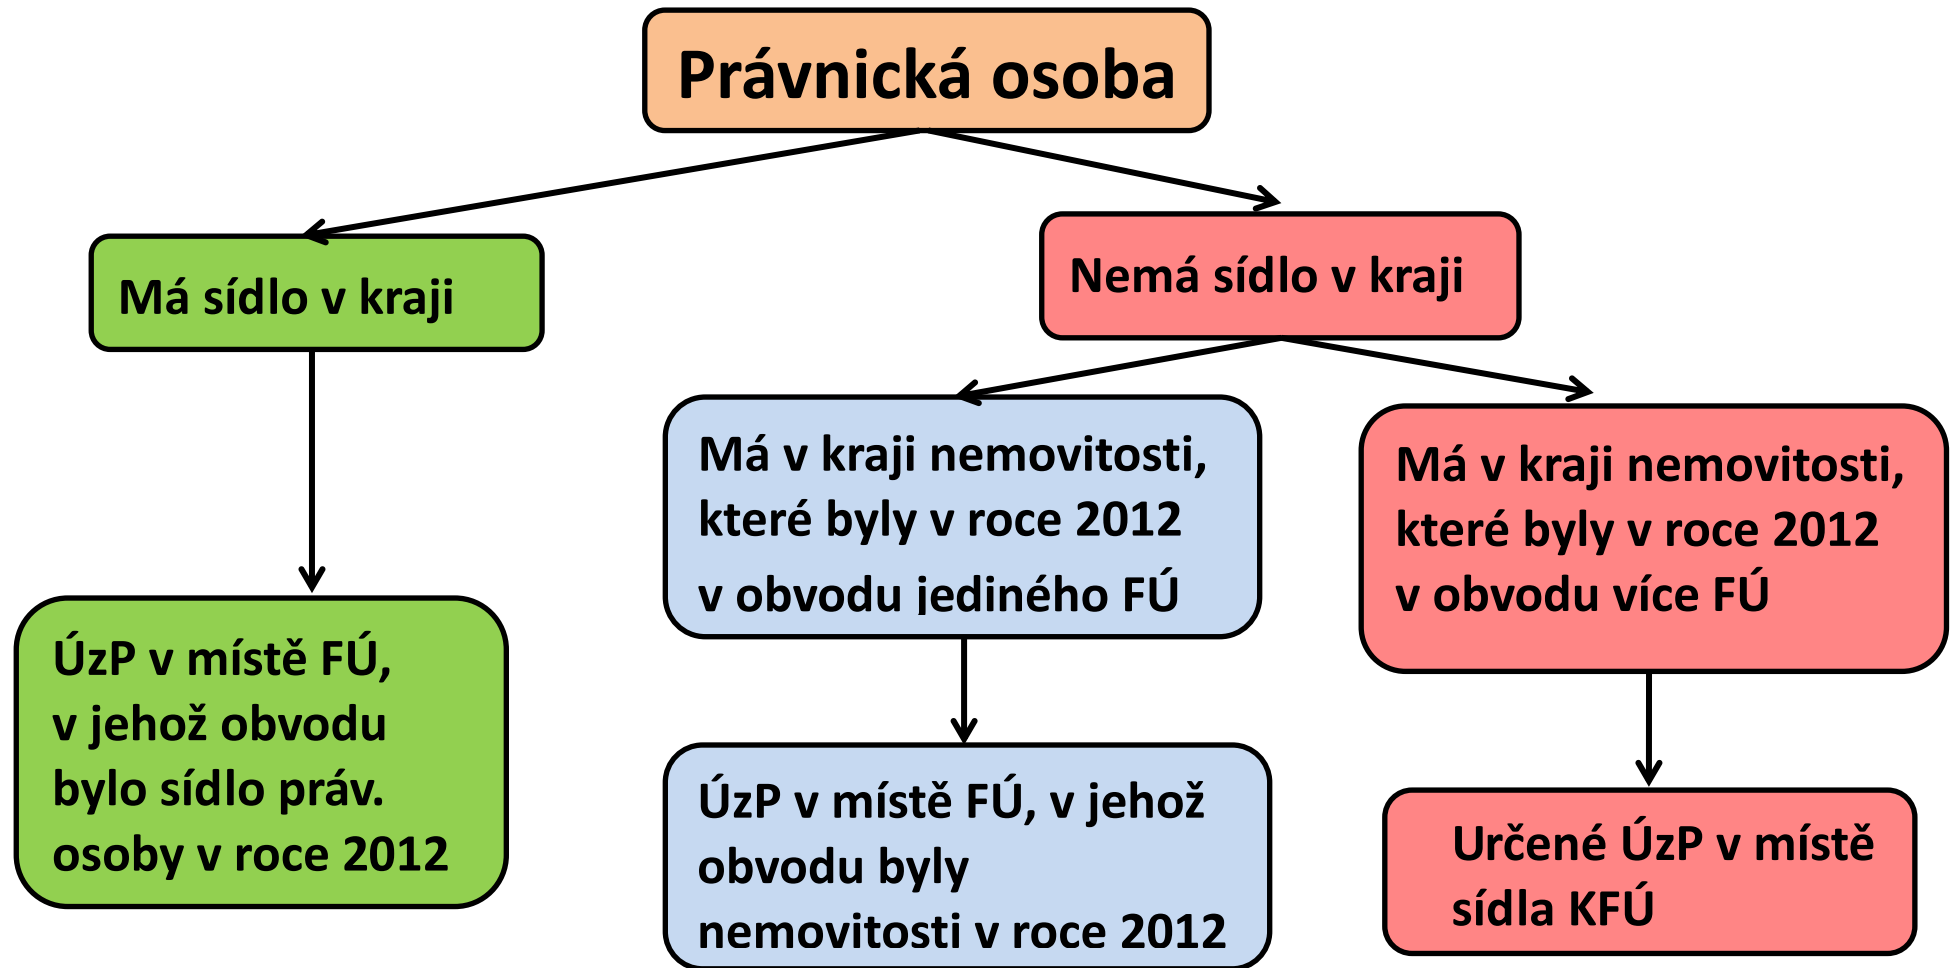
Právnická osoba

Má sídlo v kraji

Nemá sídlo v kraji

ÚzP v místě FÚ, v jehož obvodu bylo sídlo práv. osoby v roce 2012

Má v kraji nemovitosti, které byly v roce 2012 v obvodu jediného FÚ

ÚzP v místě FÚ, v jehož obvodu byly nemovitosti v roce 2012

Má v kraji nemovitosti, které byly v roce 2012 v obvodu více FÚ

Určené ÚzP v místě sídla KFÚ